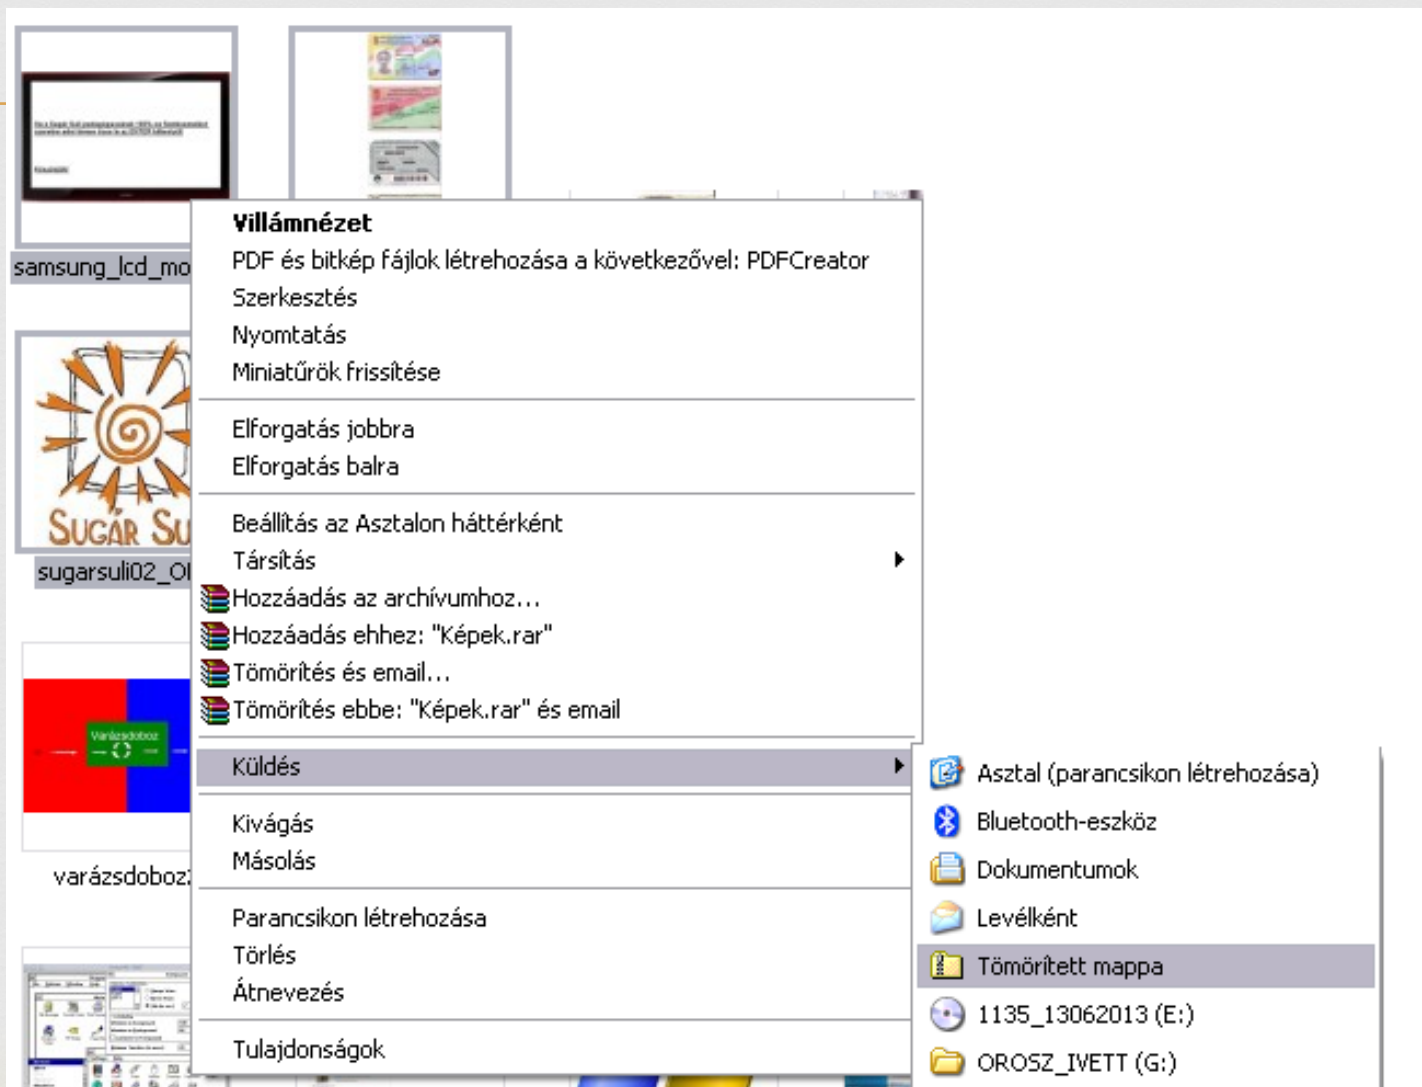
samsung_lcd_mo

sugarsuli02_Ol

Varázsdoboz

varázsdoboz

Villámnézet
PDF és bitkép fájlok létrehozása a következővel: PDFCreator
Szerkesztés
Nyomtatás
Miniatűrök frissítése

Elforgatás jobbra
Elforgatás balra

Beállítás az Asztalon háttérként
Társítás
Hozzáadás az archívumhoz...
Hozzáadás ehhez: "Képek.rar"
Tömörítés és email...
Tömörítés ebbe: "Képek.rar" és email

Küldés

Kivágás
Másolás

Parancsikon létrehozása
Törlés
Átnevezés

Tulajdonságok

Asztal (parancsikon létrehozása)
Bluetooth-eszköz
Dokumentumok
Levélként
Tömörített mappa
1135_13062013 (E:)
OROSZ_IVETT (G:)